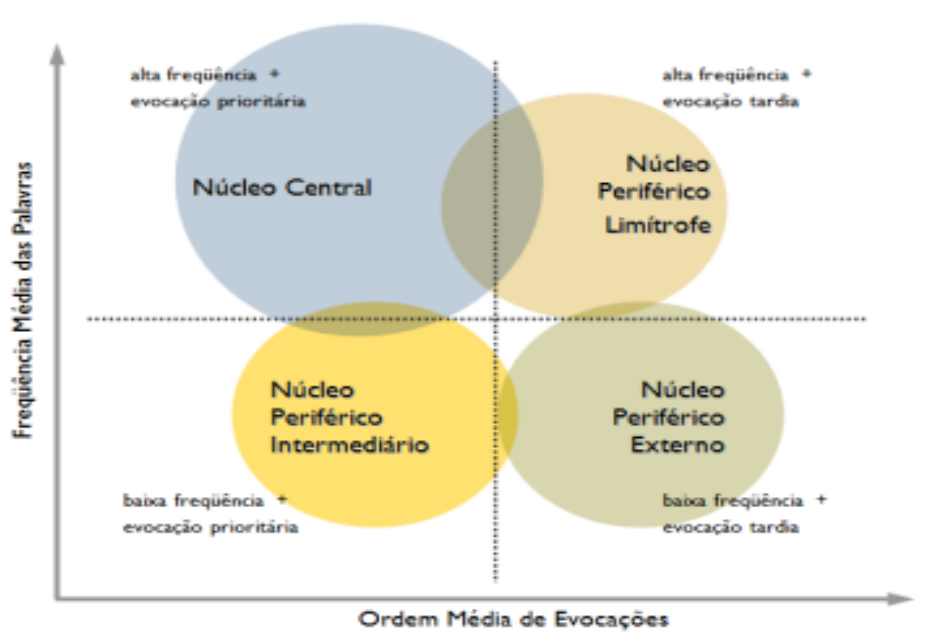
Freqüência Média das Palavras

alta freqüência + evocação prioritária

alta freqüência + evocação tardia

Núcleo Central

Núcleo Periférico Limítrofe

Núcleo Periférico Intermediário

Núcleo Periférico Externo

baixa freqüência + evocação prioritária

baixa freqüência + evocação tardia

Ordem Média de Evocações